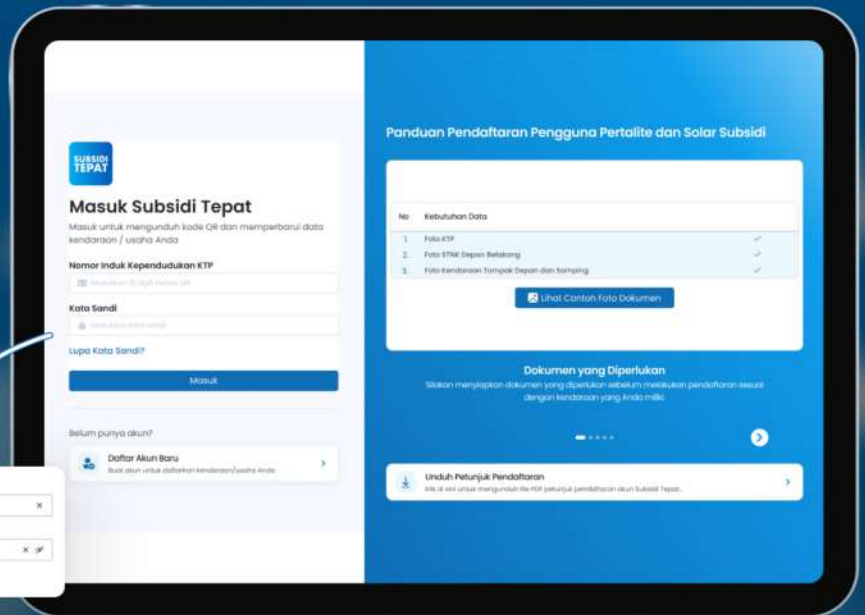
SUBSIDI TEPAT

Masuk Subsidi Tepat

Masuk untuk mengunduh kode QR dan memperbarui data kendaraan / usaha Anda

Nomor Induk Kependudukan KTP

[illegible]

Kata Sandi

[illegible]

Lupa Kata Sandi?

Masuk

Belum punya akun?

Daftar Akun Baru

Buat akun untuk daftarkan kendaraan/usaha Anda

Panduan Pendaftaran Pengguna Pertalite dan Solar Subsidi

| No | Kebutuhan Data | |
|---|---|---|
| 1. | Foto KTP | ✓ |
| 2. | Foto STNK Depan Belakang | ✓ |
| 3. | Foto Kendaraan Tampak Depan dan Samping | ✓ |

Lihat Contoh Foto Dokumen

Dokumen yang Diperlukan

Silakan menyiapkan dokumen yang diperlukan sebelum melakukan pendaftaran sesuai dengan kendaraan yang Anda miliki.

Unduh Petunjuk Pendaftaran

Klik di sini untuk mengunduh file PDF petunjuk pendaftaran akun Subsidi Tepat.